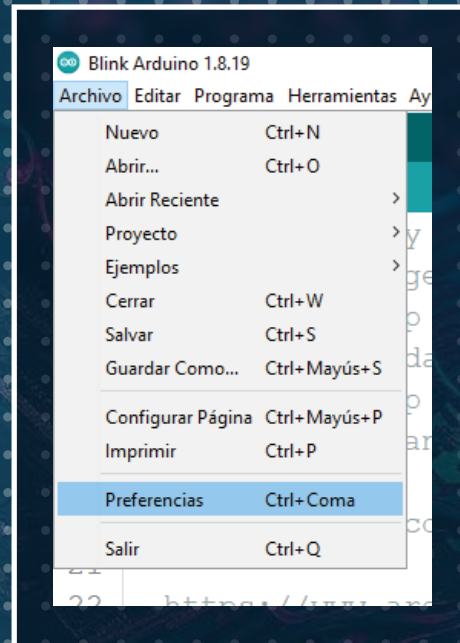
Blink Arduino 1.8.19

Archivo Editar Programa Herramientas Ay

Nuevo Ctrl+N
Abrir... Ctrl+O
Abrir Reciente
Proyecto
Ejemplos
Cerrar Ctrl+W
Salvar Ctrl+S
Guardar Como... Ctrl+Mayús+S

Configurar Página Ctrl+Mayús+P
Imprimir Ctrl+P

Preferencias Ctrl+Coma

Salir Ctrl+Q

y
ge
p
da
p
ar
co
21
22 https://www.ar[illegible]